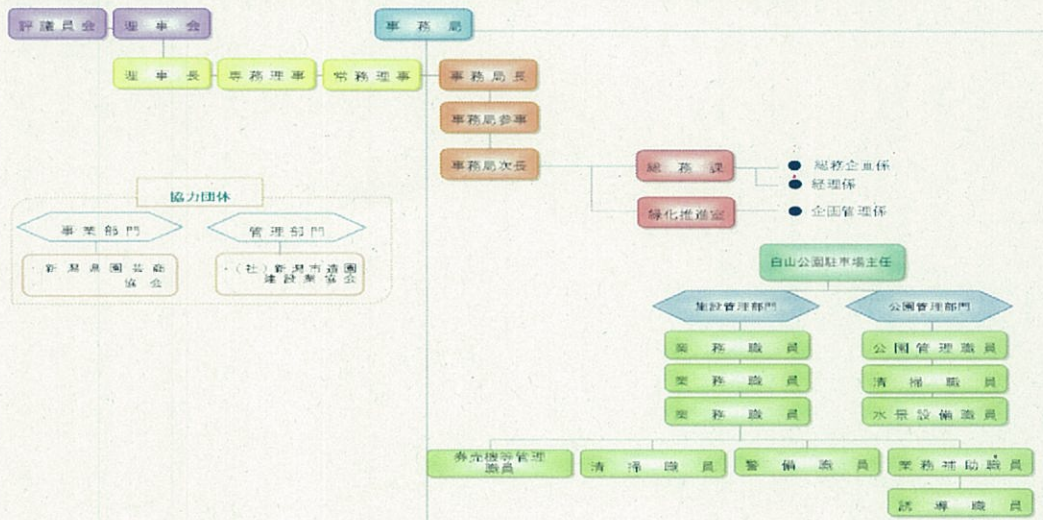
評議員会
理事会
事務局
理事長
専務理事
常務理事
事務局長
事務局参事
事務局次長
総務課
緑化推進室
総務企画係
経理係
企画管理係
協力団体
事業部門
管理部門
新潟県園芸商協会
（社）新潟市造園建設業協会
白山公園駐車場主任
施設管理部門
公園管理部門
業務職員
業務職員
業務職員
公園管理職員
清掃職員
水景設備職員
券売機等管理職員
清浄職員
警備職員
業務補助職員
誘導職員